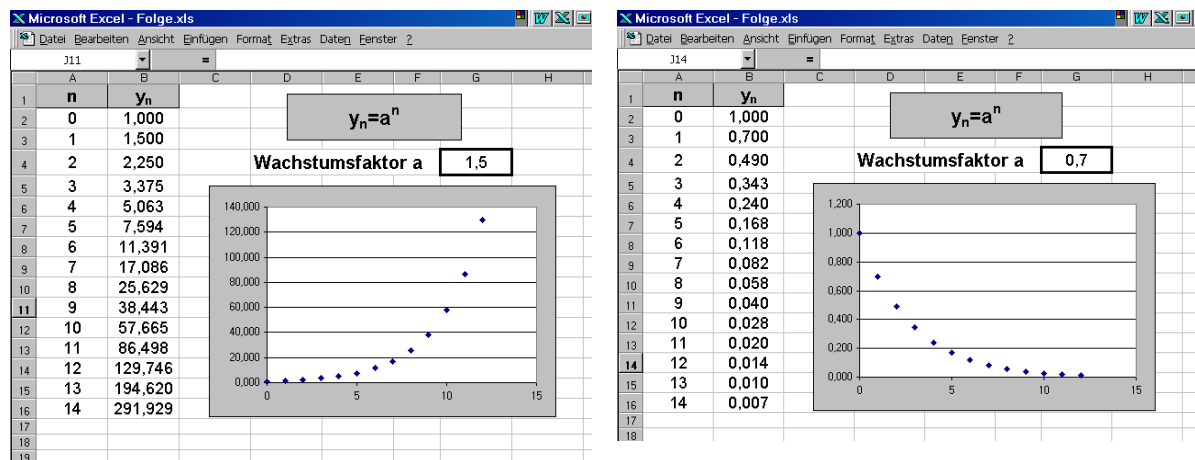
Microsoft Excel - Folge.xls

Datei Bearbeiten Ansicht Einfügen Format Extras Daten Fenster ?

J11 =

| | A | B | C | D | E | F | G | H |
|---|---|---|---|---|---|---|---|---|
| 1 | n | $y_n$ | | | | | | |
| 2 | 0 | 1,000 | | | | | | |
| 3 | 1 | 1,500 | | | | | | |
| 4 | 2 | 2,250 | | | | | | |
| 5 | 3 | 3,375 | | | | | | |
| 6 | 4 | 5,063 | | | | | | |
| 7 | 5 | 7,594 | | | | | | |
| 8 | 6 | 11,391 | | | | | | |
| 9 | 7 | 17,086 | | | | | | |
| 10 | 8 | 25,629 | | | | | | |
| 11 | 9 | 38,443 | | | | | | |
| 12 | 10 | 57,665 | | | | | | |
| 13 | 11 | 86,498 | | | | | | |
| 14 | 12 | 129,746 | | | | | | |
| 15 | 13 | 194,620 | | | | | | |
| 16 | 14 | 291,929 | | | | | | |
| 17 | | | | | | | | |
| 18 | | | | | | | | |
| 19 | | | | | | | | |

$y_n=a^n$

Wachstumsfaktor a 1,5

140,000
120,000
100,000
80,000
60,000
40,000
20,000
0,000
0 5 10 15

Microsoft Excel - Folge.xls

Datei Bearbeiten Ansicht Einfügen Format Extras Daten Fenster ?

J14 =

| | A | B | C | D | E | F | G | H |
|---|---|---|---|---|---|---|---|---|
| 1 | n | $y_n$ | | | | | | |
| 2 | 0 | 1,000 | | | | | | |
| 3 | 1 | 0,700 | | | | | | |
| 4 | 2 | 0,490 | | | | | | |
| 5 | 3 | 0,343 | | | | | | |
| 6 | 4 | 0,240 | | | | | | |
| 7 | 5 | 0,168 | | | | | | |
| 8 | 6 | 0,118 | | | | | | |
| 9 | 7 | 0,082 | | | | | | |
| 10 | 8 | 0,058 | | | | | | |
| 11 | 9 | 0,040 | | | | | | |
| 12 | 10 | 0,028 | | | | | | |
| 13 | 11 | 0,020 | | | | | | |
| 14 | 12 | 0,014 | | | | | | |
| 15 | 13 | 0,010 | | | | | | |
| 16 | 14 | 0,007 | | | | | | |
| 17 | | | | | | | | |
| 18 | | | | | | | | |

$y_n=a^n$

Wachstumsfaktor a 0,7

1,200
1,000
0,800
0,600
0,400
0,200
0,000
0 5 10 15